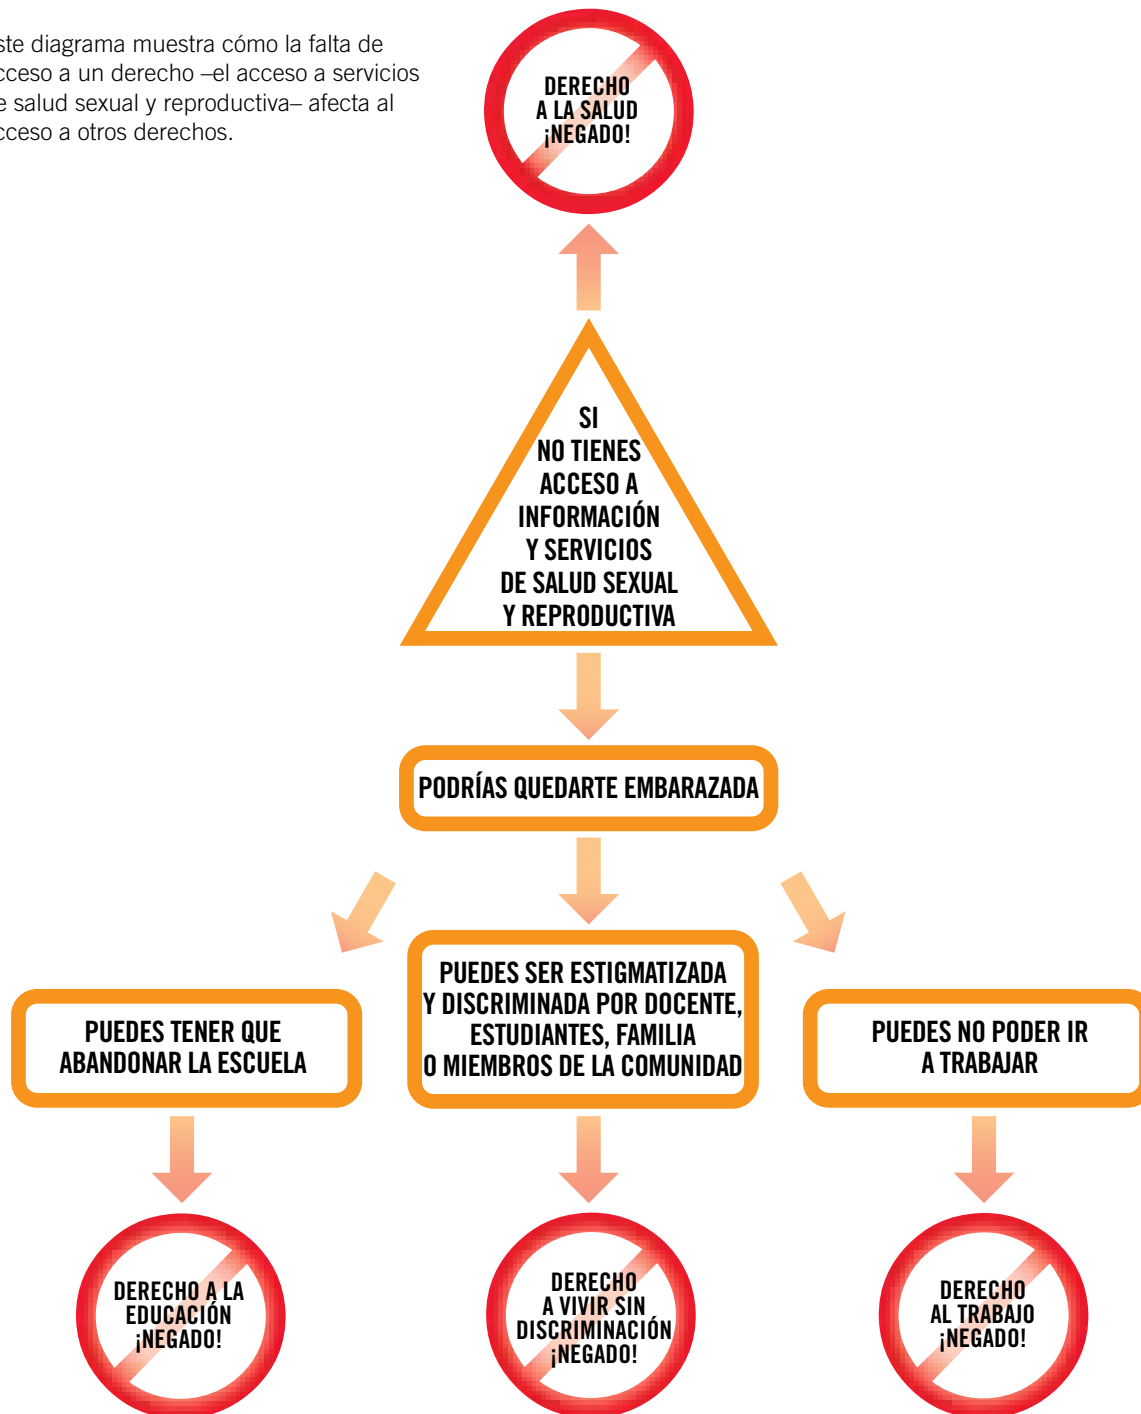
ste diagrama muestra cómo la falta de cceso a un derecho –el acceso a servicios e salud sexual y reproductiva– afecta al cceso a otros derechos.

DERECHO A LA SALUD ¡NEGADO!

SI NO TIENES ACCESO A INFORMACIÓN Y SERVICIOS DE SALUD SEXUAL Y REPRODUCTIVA

PODRÍAS QUEDARTE EMBARAZADA

PUEDES TENER QUE ABANDONAR LA ESCUELA

PUEDES SER ESTIGMATIZADA Y DISCRIMINADA POR DOCENTE, ESTUDIANTES, FAMILIA O MIEMBROS DE LA COMUNIDAD

PUEDES NO PODER IR A TRABAJAR

DERECHO A LA EDUCACIÓN ¡NEGADO!

DERECHO A VIVIR SIN DISCRIMINACIÓN ¡NEGADO!

DERECHO AL TRABAJO ¡NEGADO!